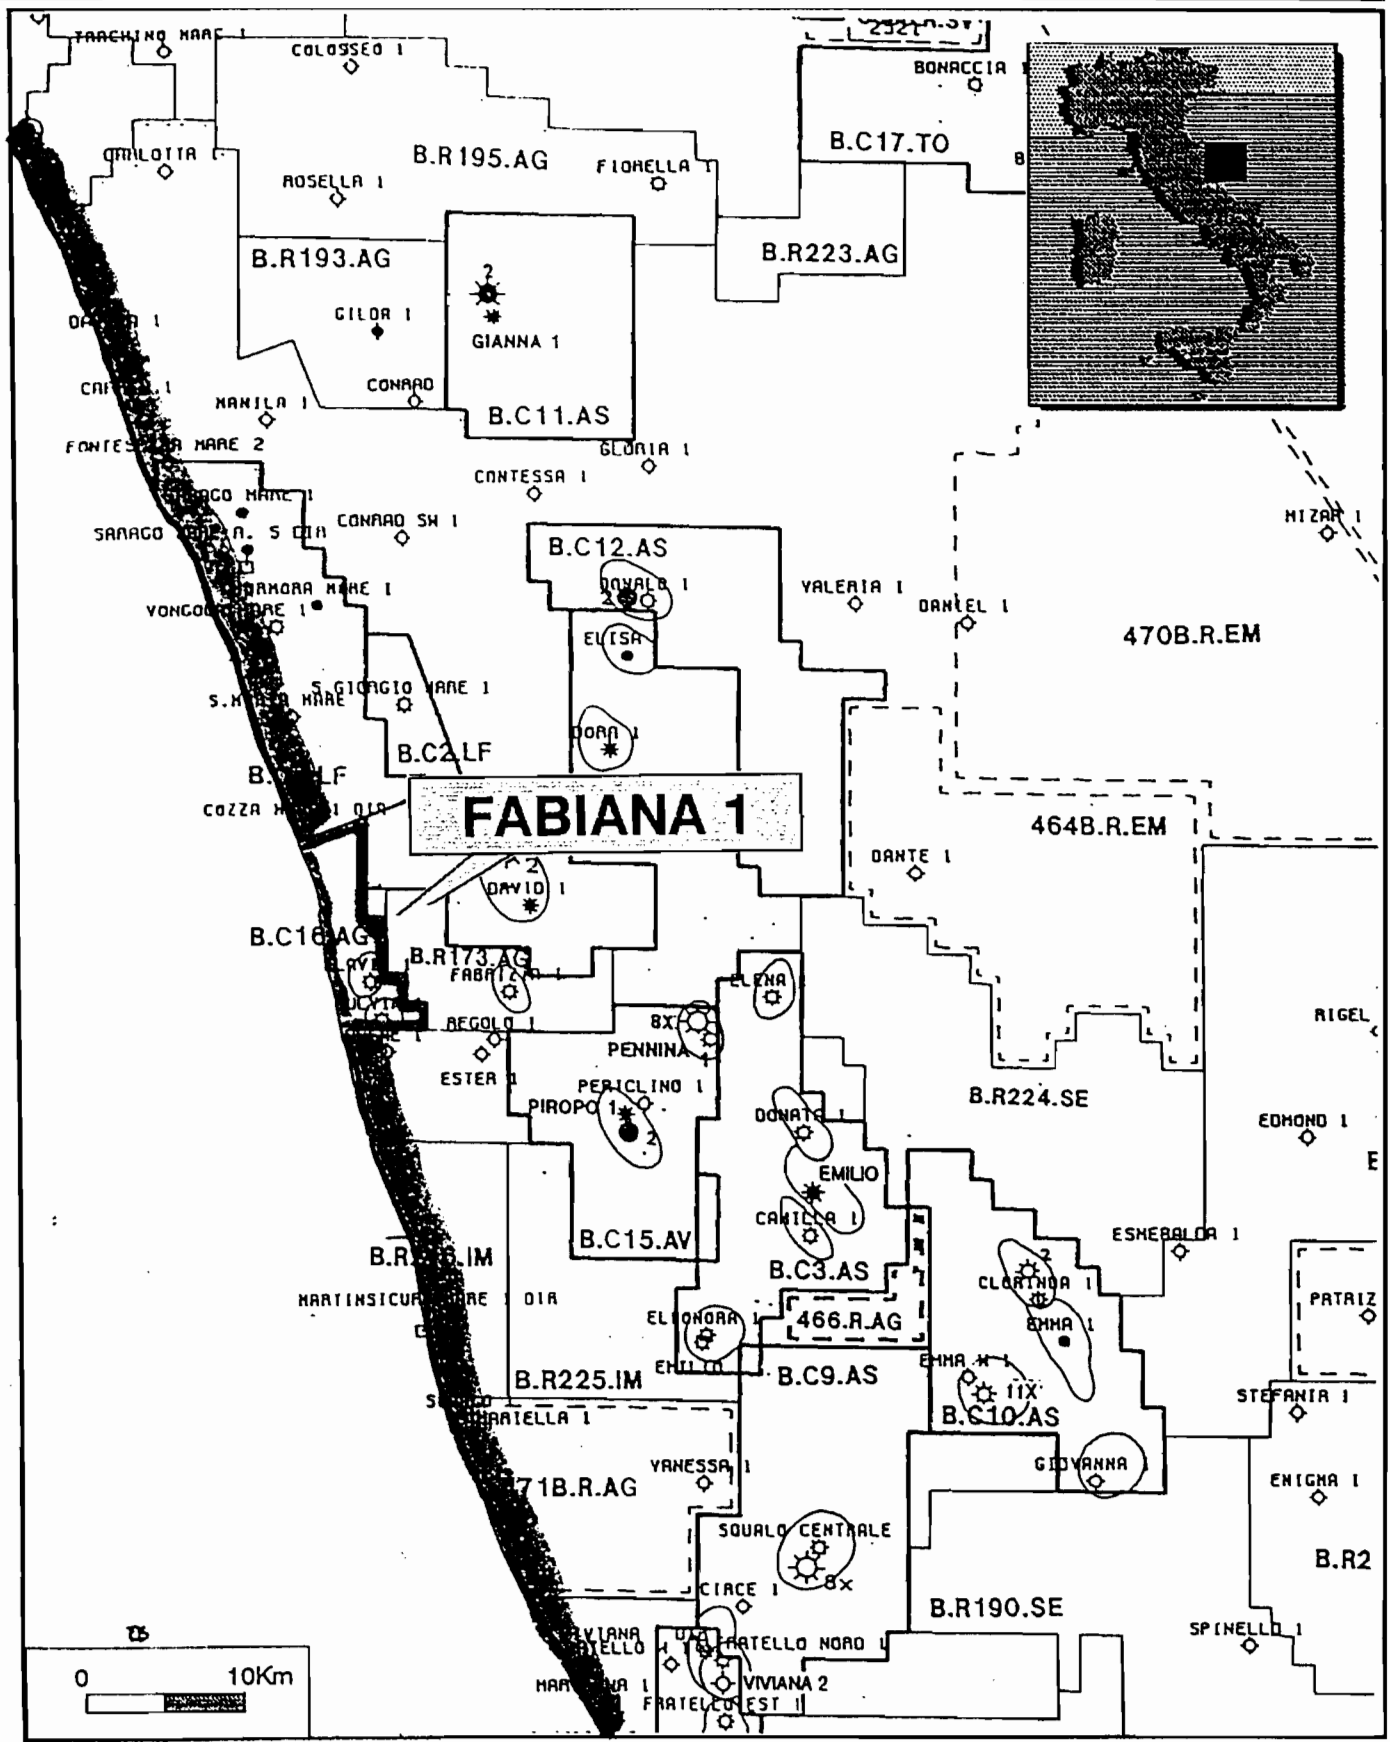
TARCHINO MARE 1
COLOSSEO 1
2321
BONACCIA 1
CAMLOTTA
B.R195.AG
FIORELLA 1
B.C17.TO
ROSELLA 1
B.R193.AG
B.R223.AG
2
GILDA 1
GIANNA 1
CONRAD
MANILA 1
B.C11.AS
FONTES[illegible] MARE 2
GLORIA 1
CONTESSA 1
CONRAD SW 1
MIZAR 1
B.C12.AS
DONALD 1
VALERIA 1
DANIEL 1
ELISA
470B.R.EM
S.GIORGIO MARE 1
DORA 1
B.C2.LF
FABIANA 1
464B.R.EM
DANTE 1
2
DAVID 1
B.C16.AG
B.R173.AG
FABRIZIA 1
ELENA
REGOLO 1
8X
RIGEL
PENNINA
ESTER 1
PERICLINO 1
B.R224.SE
PIROPO 1
2
DONATA 1
EDMOND 1
EMILIO
E
CAMILLA 1
B.C15.AV
ESMERALDA 1
B.C3.AS
2
CLORINDA 1
MARTINSICURO MARE 1 DIR
PATRIZ
466.R.AG
ELEONORA
EMMA 1
EMILIO
EMMA W 1
B.R225.IM
B.C9.AS
11X
B.C10.AS
STEFANIA 1
MARIELLA 1
GIOVANNA 1
VANESSA 1
71B.R.AG
ENIGMA 1
SQUALO CENTRALE
8x
B.R2
CIRCE 1
B.R190.SE
SPINELLO 1
VIVIANA
FRATELLO NORD 1
0
10Km
VIVIANA 2
FRATELLO EST 1